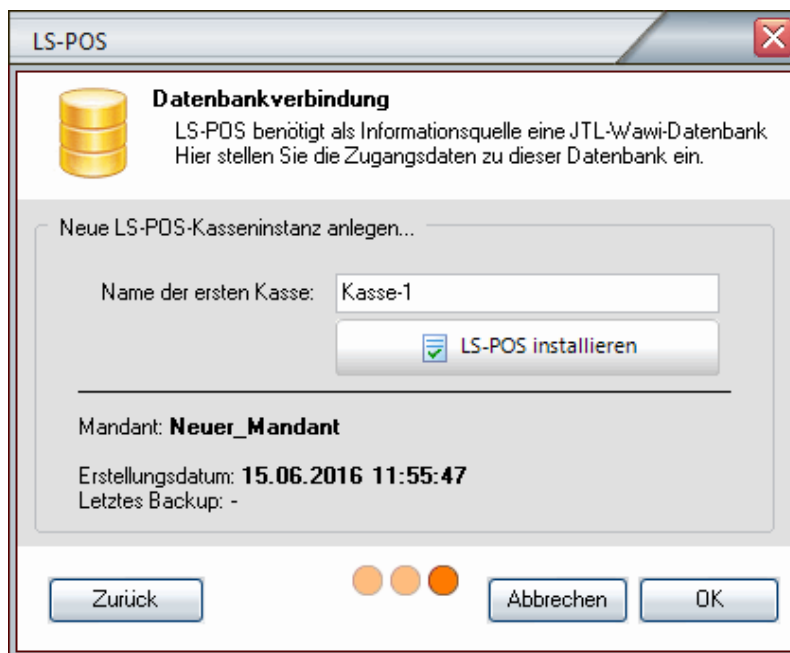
LS-POS

Datenbankverbindung
LS-POS benötigt als Informationsquelle eine JTL-Wawi-Datenbank
Hier stellen Sie die Zugangsdaten zu dieser Datenbank ein.

Neue LS-POS-Kasseninstanz anlegen...

Name der ersten Kasse: Kasse-1

LS-POS installieren

Mandant: Neuer_Mandant

Erstellungsdatum: 15.06.2016 11:55:47
Letztes Backup: -

Zurück

Abbrechen

OK